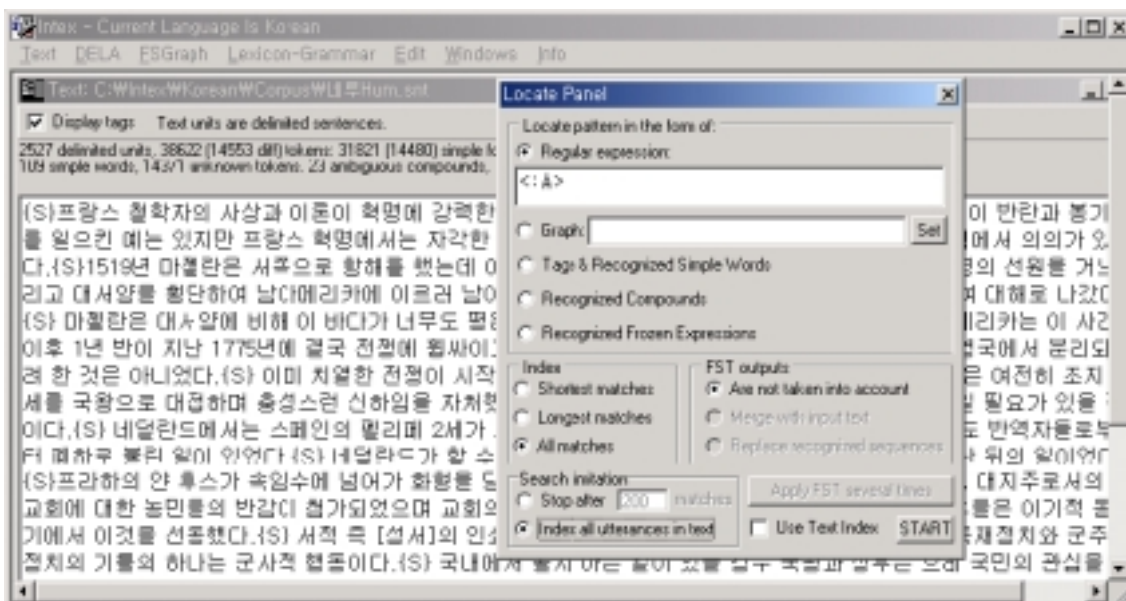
Intex - Current Language is Korean
Text DELA FSGraph Lexicon-Grammar Edit Windows Info

Text: C:₩Intex₩Korean₩Corpus₩LI루ttum.snt

Display tags Text units are delimited sentences.

2527 delimited units, 38622 (14553 diff) tokens: 31821 (14480) simple fo
109 simple words, 14371 unknown tokens. 23 ambiguous compounds,

{S}프랑스 철학자의 사상과 이론이 혁명에 강력한 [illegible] 이 반란과 봉기
를 일으킨 예는 있지만 프랑스 혁명에서는 자각한 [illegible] 에서 의의가 있
다.{S}1519년 마젤란은 서쪽으로 항해를 했는데 0 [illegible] 의 선원을 거느
리고 대서양을 횡단하여 남아메리카에 이르러 남0 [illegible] 대해로 나갔다
{S} 마젤란은 대서양에 비해 이 바다가 너무도 평은 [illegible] 리카는 이 사건
이후 1년 반이 지난 1775년에 결국 전쟁에 휩싸이고 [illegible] 국에서 분리되
려 한 것은 아니었다.{S} 이미 치열한 전쟁이 시작 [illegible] 은 여전히 조치
세를 국왕으로 대접하며 충성스런 신하임을 자처했 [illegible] 필요가 있을
이다.{S} 네덜란드에서는 스페인의 펠리페 2세가 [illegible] 도 반역자들로부
터 떼하두 불린 일이 있었다{S} 네덜란드가 할 수 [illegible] 위의 일이었다
{S}프라하의 얀 후스가 속임수에 넘어가 화형을 당 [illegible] 대지주로서의
교회에 대한 농민들의 반감이 첨가되었으며 교회의 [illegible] 들은 이기적 동
기에서 이것을 선동했다.{S} 서적 즉 [설서]의 인 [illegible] 주제정치와 군주
정치의 기름의 하나는 군사적 행동이다.{S} 국내에 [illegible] 국민의 관심을

Locate Panel
Locate pattern in the form of:
Regular expression:
<:A>
Graph:
Set
Tags & Recognized Simple Words
Recognized Compounds
Recognized Frozen Expressions
Index
Shortest matches
Longest matches
All matches
FST outputs
Are not taken into account
Merge with input text
Replace recognized sequences
Search limitation
Stop after 200 matches
Index all utterances in text
Apply FST several times
Use Text Index
START